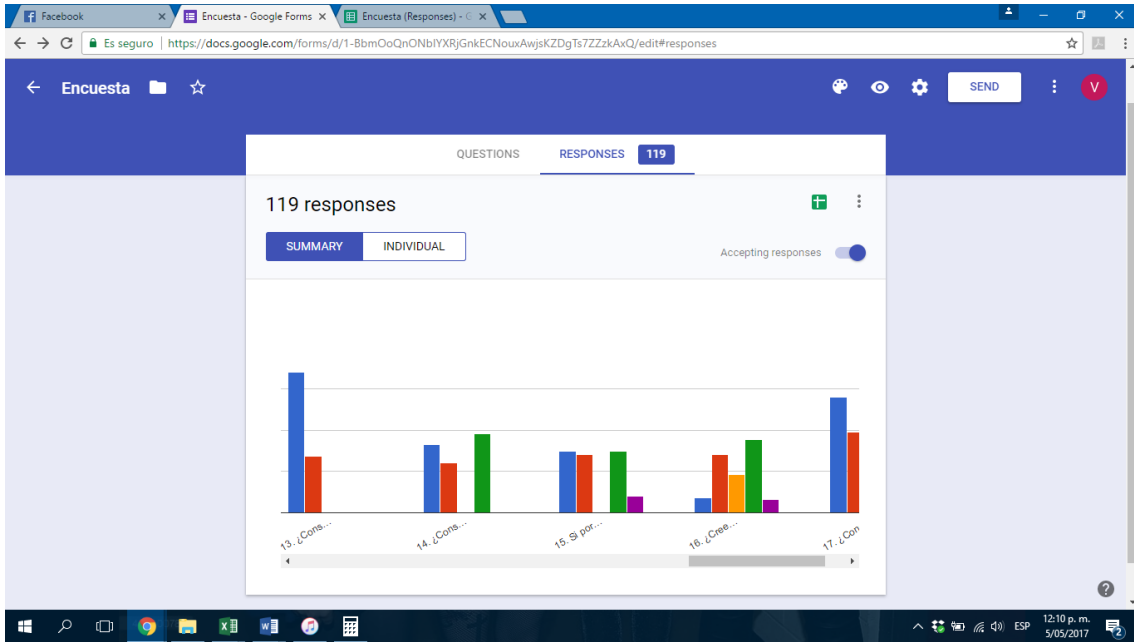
Facebook
Encuesta - Google Forms
Encuesta (Responses) - G

Es seguro | https://docs.google.com/forms/d/1-BbmOoQnONbIYXRjGnkECNouxAwjsKZDgTs7ZZzkAxQ/edit#responses

Encuesta

SEND

V

QUESTIONS

RESPONSES 119

119 responses

SUMMARY

INDIVIDUAL

Accepting responses

13. ¿Cons...

14. ¿Cons...

15. Si por...

16. ¿Cree...

17. ¿Con

ESP

12:10 p. m.
5/05/2017

2